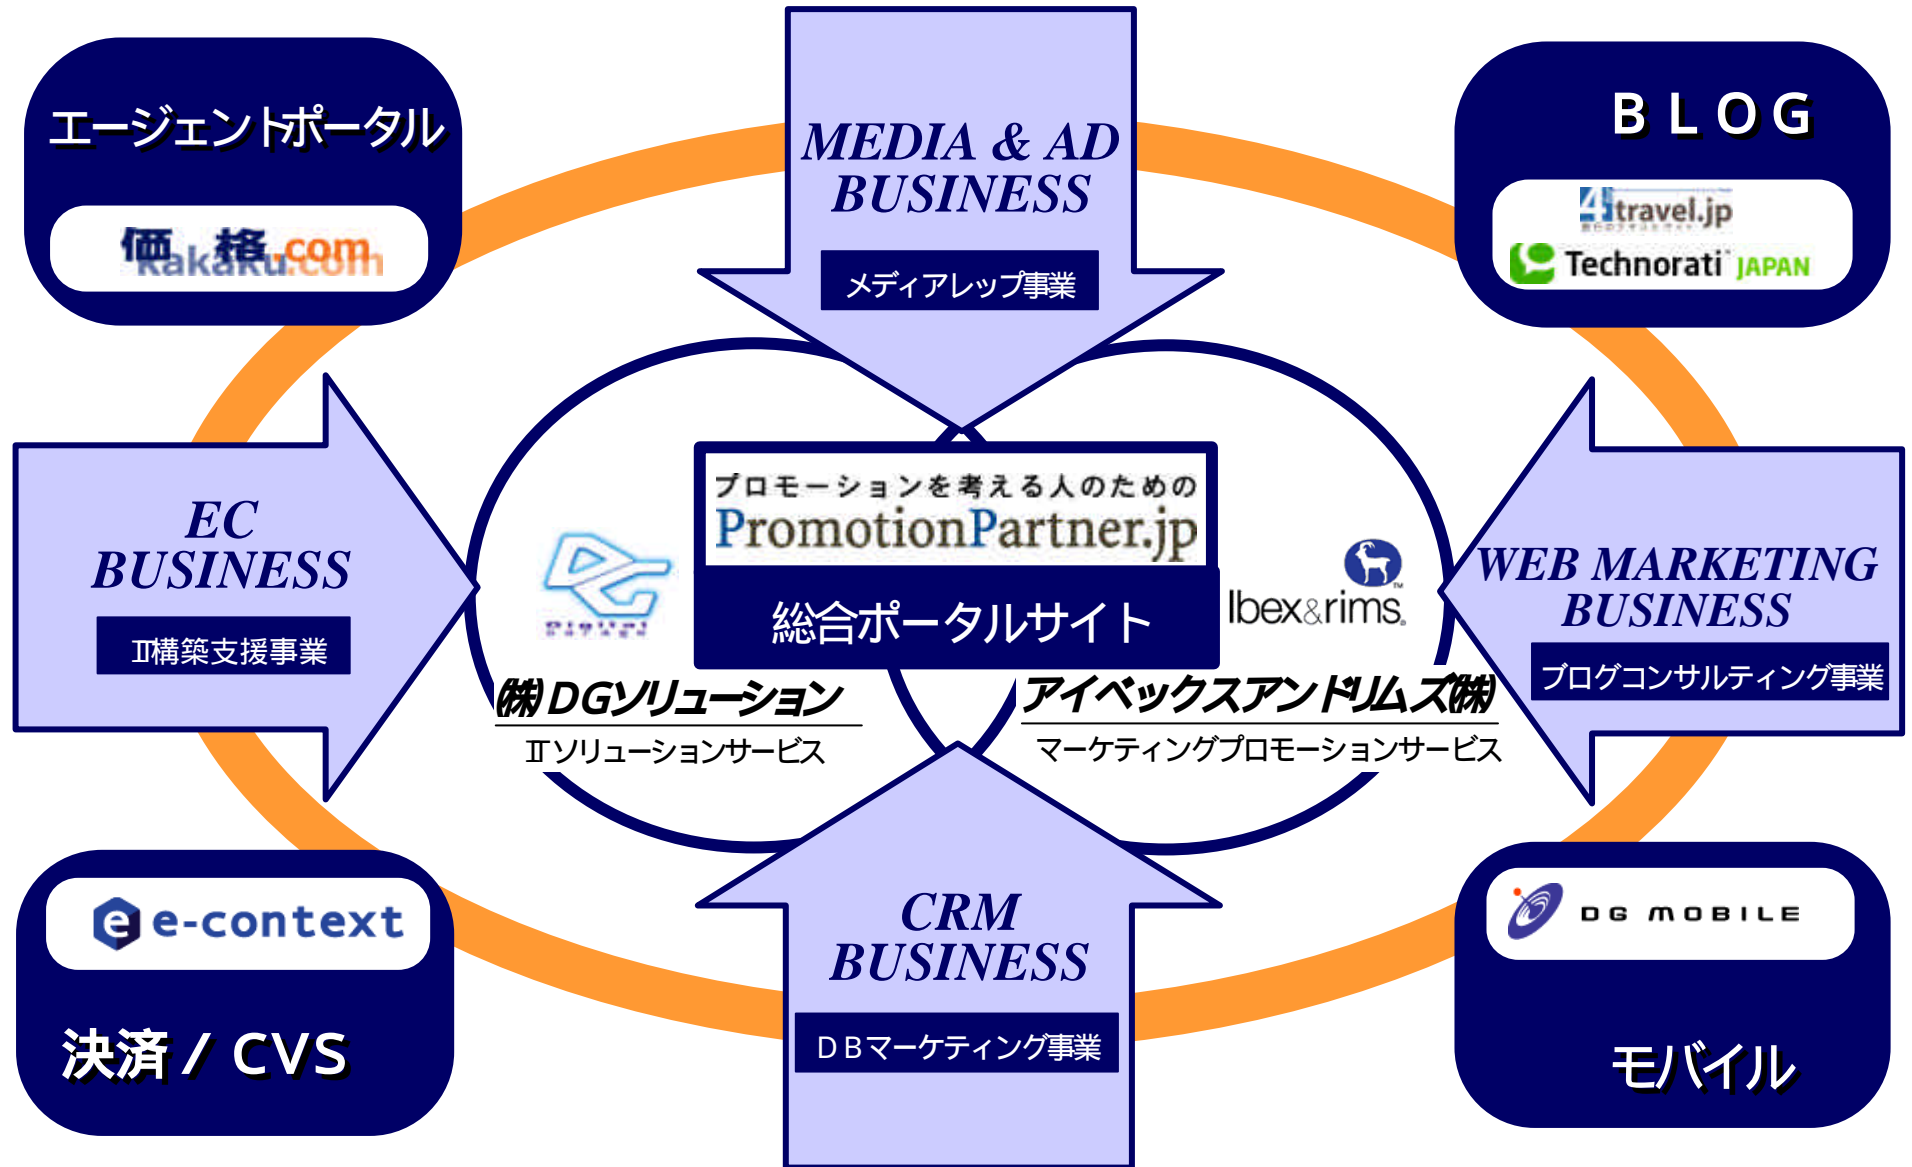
エージェントポータル

価格.com kakaku.com

MEDIA & AD BUSINESS

メディアレップ事業

BLOG

4travel.jp

Technorati JAPAN

EC BUSINESS

IT構築支援事業

プロモーションを考える人のための

PromotionPartner.jp

総合ポータルサイト

Ibex&rims.

WEB MARKETING BUSINESS

ブログコンサルティング事業

(株)DGソリューション

ITソリューションサービス

アイベックスアンドリムズ(株)

マーケティングプロモーションサービス

e-context

決済 / CVS

CRM BUSINESS

DBマーケティング事業

DG MOBILE

モバイル